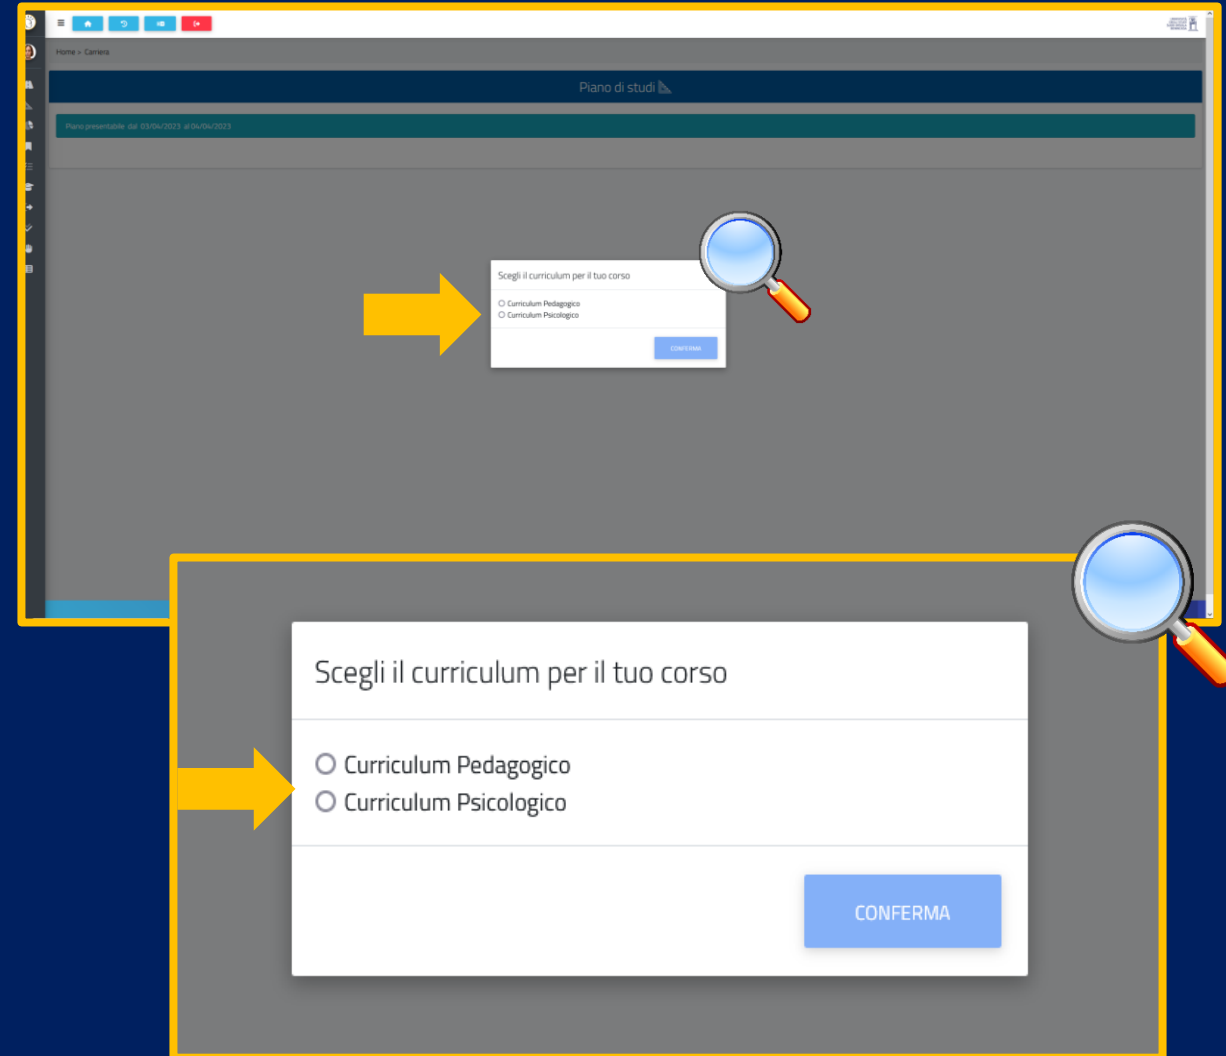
Home > Carriera

Piano di studi

Piano presentabile dal 03/04/2023 al 04/04/2023

Scegli il curriculum per il tuo corso

Curriculum Pedagogico
Curriculum Psicologico

CONFERMA

Scegli il curriculum per il tuo corso

Curriculum Pedagogico
Curriculum Psicologico

CONFERMA